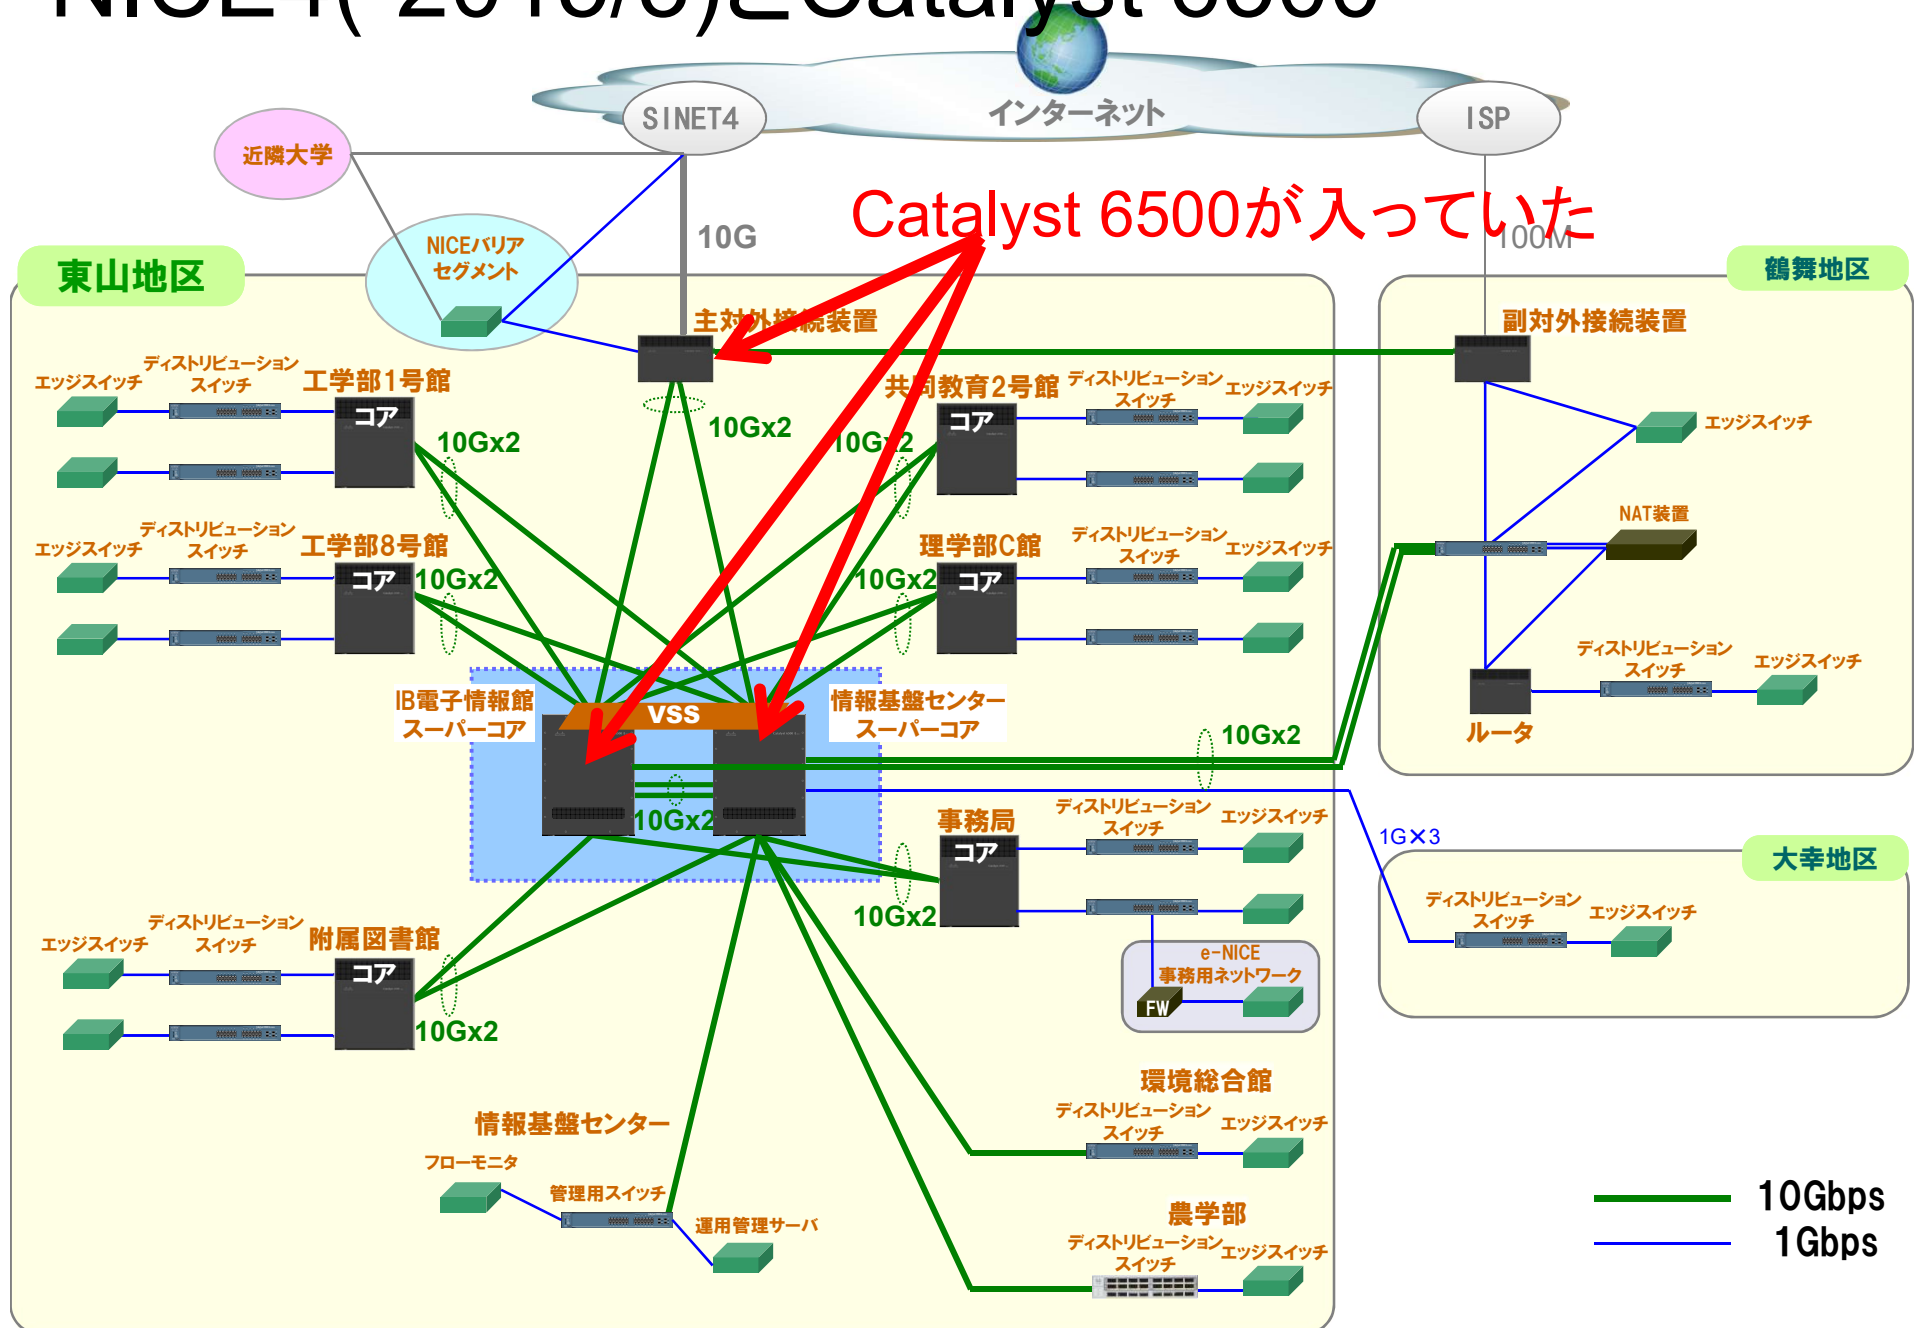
NICE4( 2010/3)とCatalyst 6500

インターネット
SINET4
ISP
近隣大学
NICEバリア セグメント
10G
100M
Catalyst 6500が入っていた
東山地区
鶴舞地区
主対外接続装置
副対外接続装置
エッジスイッチ
ディストリビューション スイッチ
工学部1号館
コア
10Gx2
共同教育2号館
ディストリビューション スイッチ
エッジスイッチ
コア
10Gx2
10Gx2
エッジスイッチ
NAT装置
エッジスイッチ
ディストリビューション スイッチ
工学部8号館
コア
10Gx2
理学部C館
ディストリビューション スイッチ
エッジスイッチ
10Gx2
コア
ディストリビューション スイッチ
エッジスイッチ
IB電子情報館 スーパーコア
VSS
情報基盤センター スーパーコア
ルータ
10Gx2
10Gx2
1G×3
事務局
ディストリビューション スイッチ
エッジスイッチ
コア
10Gx2
大幸地区
ディストリビューション スイッチ
エッジスイッチ
エッジスイッチ
ディストリビューション スイッチ
附属図書館
コア
10Gx2
e-NICE 事務用ネットワーク
FW
環境総合館
ディストリビューション スイッチ
エッジスイッチ
情報基盤センター
フローモニタ
管理用スイッチ
運用管理サーバ
農学部
ディストリビューション スイッチ
エッジスイッチ
10Gbps
1Gbps